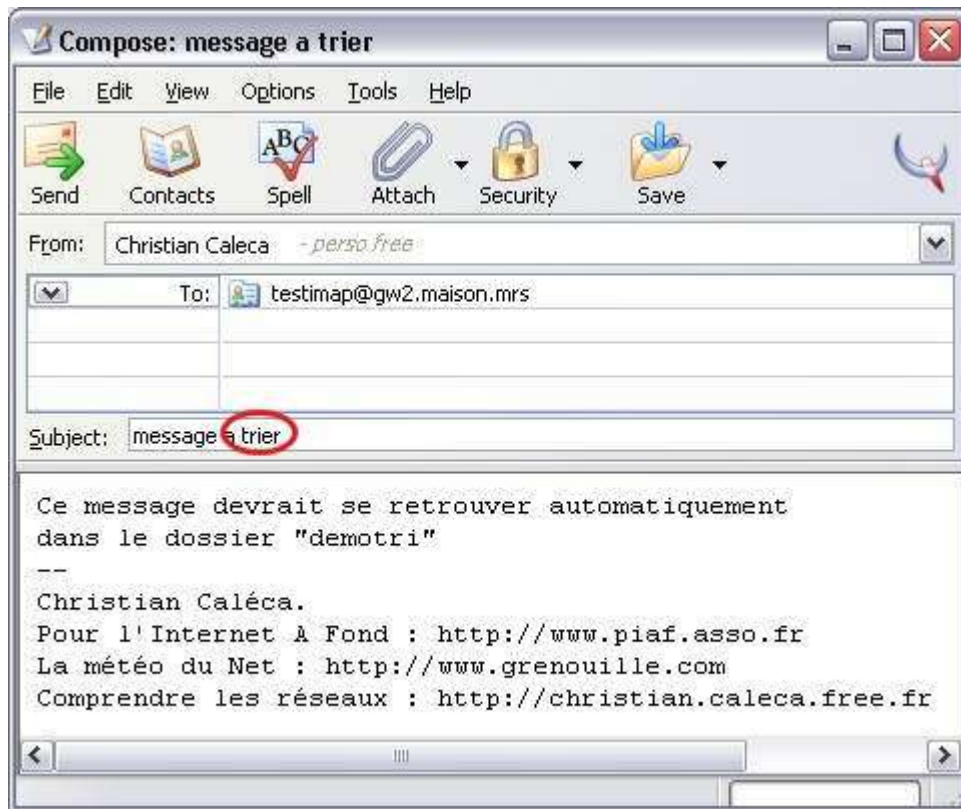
Compose: message a trier

File Edit View Options Tools Help

Send Contacts Spell Attach Security Save

From: Christian Caleca - perso free

To: testimap@gw2.maison.mrs

Subject: message a trier

Ce message devrait se retrouver automatiquement dans le dossier "demotri"
--
Christian Caléca.
Pour l'Internet A Fond : http://www.piaf.asso.fr
La météo du Net : http://www.grenouille.com
Comprendre les réseaux : http://christian.caleca.free.fr